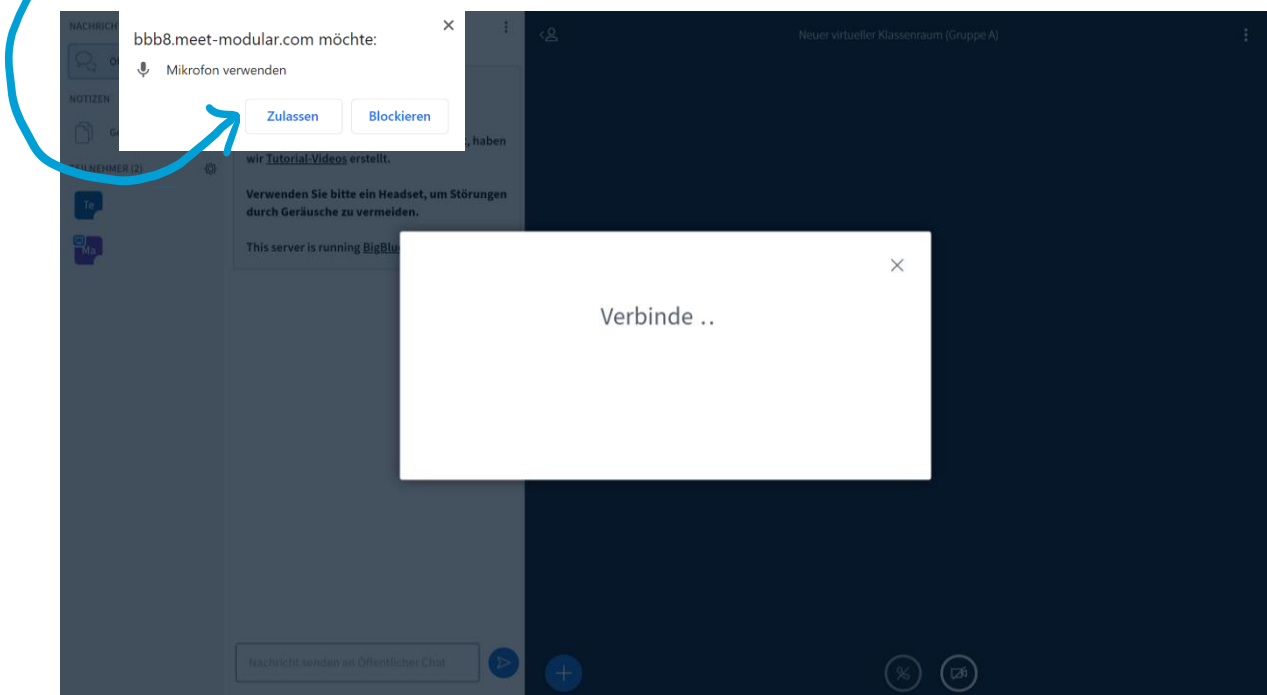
NACHRICH

Öf

NOTIZEN

Ge

TEILNEHMER (2)

Te

Ma

bbb8.meet-modular.com möchte:

Mikrofon verwenden

Zulassen

Blockieren

, haben wir Tutorial-Videos erstellt.

Verwenden Sie bitte ein Headset, um Störungen durch Geräusche zu vermeiden.

This server is running BigBlue

Neuer virtueller Klassenraum (Gruppe A)

Verbinde ..

Nachricht senden an Öffentlicher Chat